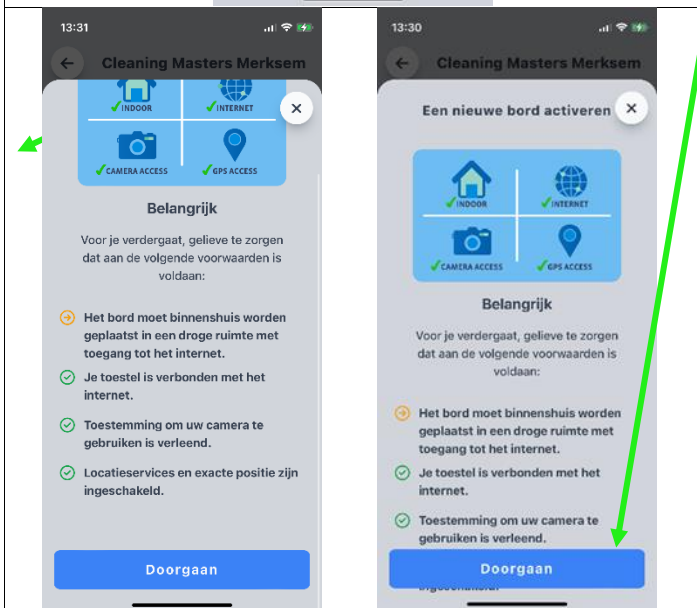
13:31

Cleaning Masters Merksem

INDOOR
INTERNET
CAMERA ACCESS
GPS ACCESS

Belangrijk

Voor je verdergaat, gelieve te zorgen dat aan de volgende voorwaarden is voldaan:

Het bord moet binnenshuis worden geplaatst in een droge ruimte met toegang tot het internet.

Je toestel is verbonden met het internet.

Toestemming om uw camera te gebruiken is verleend.

Locatieservices en exacte positie zijn ingeschakeld.

Doorgaan

13:30

Cleaning Masters Merksem

Een nieuwe bord activeren

INDOOR
INTERNET
CAMERA ACCESS
GPS ACCESS

Belangrijk

Voor je verdergaat, gelieve te zorgen dat aan de volgende voorwaarden is voldaan:

Het bord moet binnenshuis worden geplaatst in een droge ruimte met toegang tot het internet.

Je toestel is verbonden met het internet.

Toestemming om uw camera te gebruiken is verleend.

Doorgaan